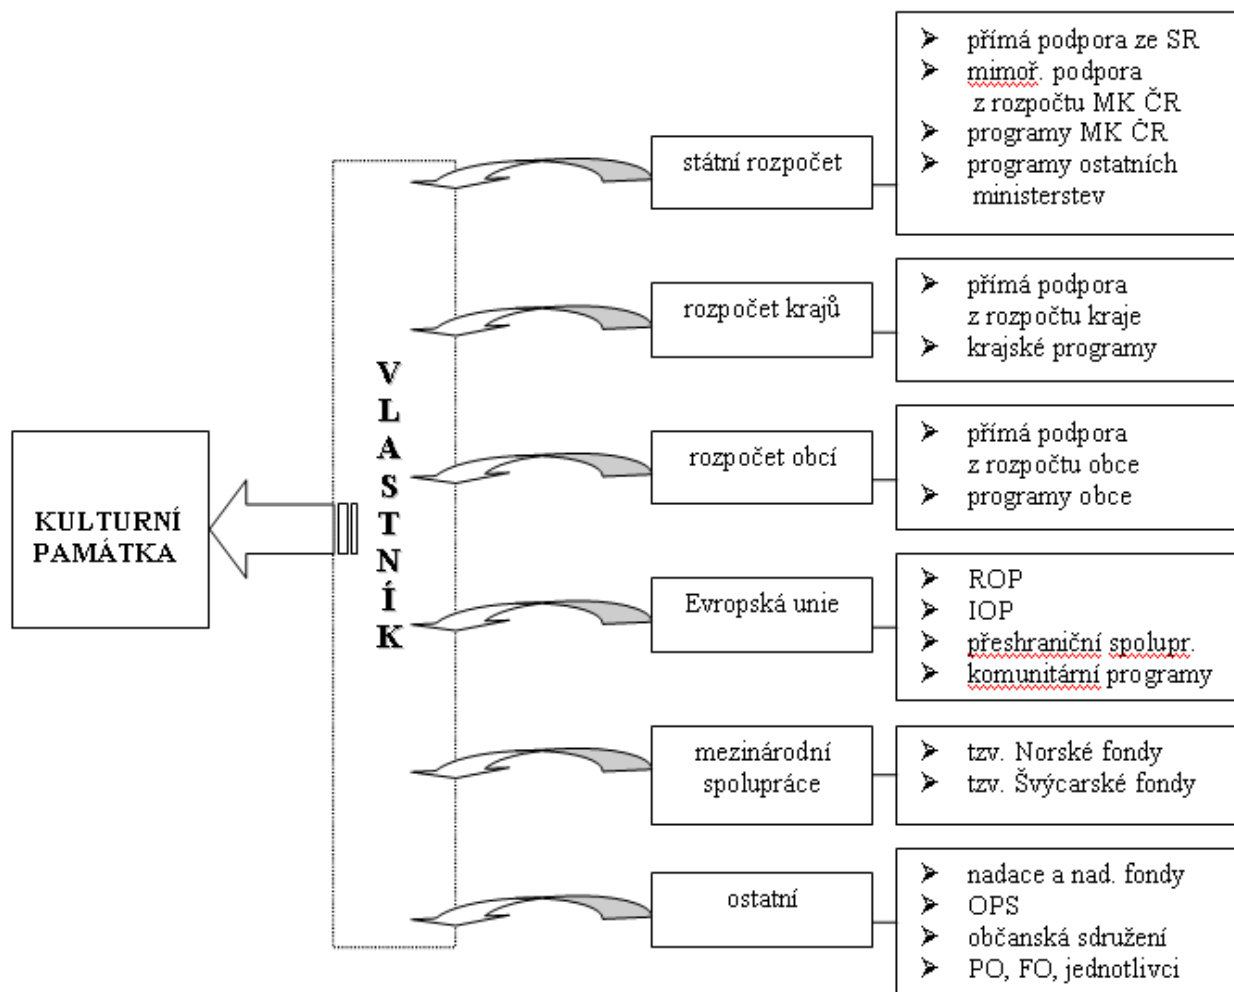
KULTURNÍ PAMÁTKA

VLASTNÍK

státní rozpočet

- přímá podpora ze SR
- mimoř. podpora z rozpočtu MK ČR
- programy MK ČR
- programy ostatních ministerstev

rozpočet krajů

- přímá podpora z rozpočtu kraje
- krajské programy

rozpočet obcí

- přímá podpora z rozpočtu obce
- programy obce

Evropská unie

- ROP
- IOP
- přeshraniční spolupr.
- komunitární programy

mezinárodní spolupráce

- tzv. Norské fondy
- tzv. Švýcarské fondy

ostatní

- nadace a nad. fondy
- OPS
- občanská sdružení
- PO, FO, jednotlivci